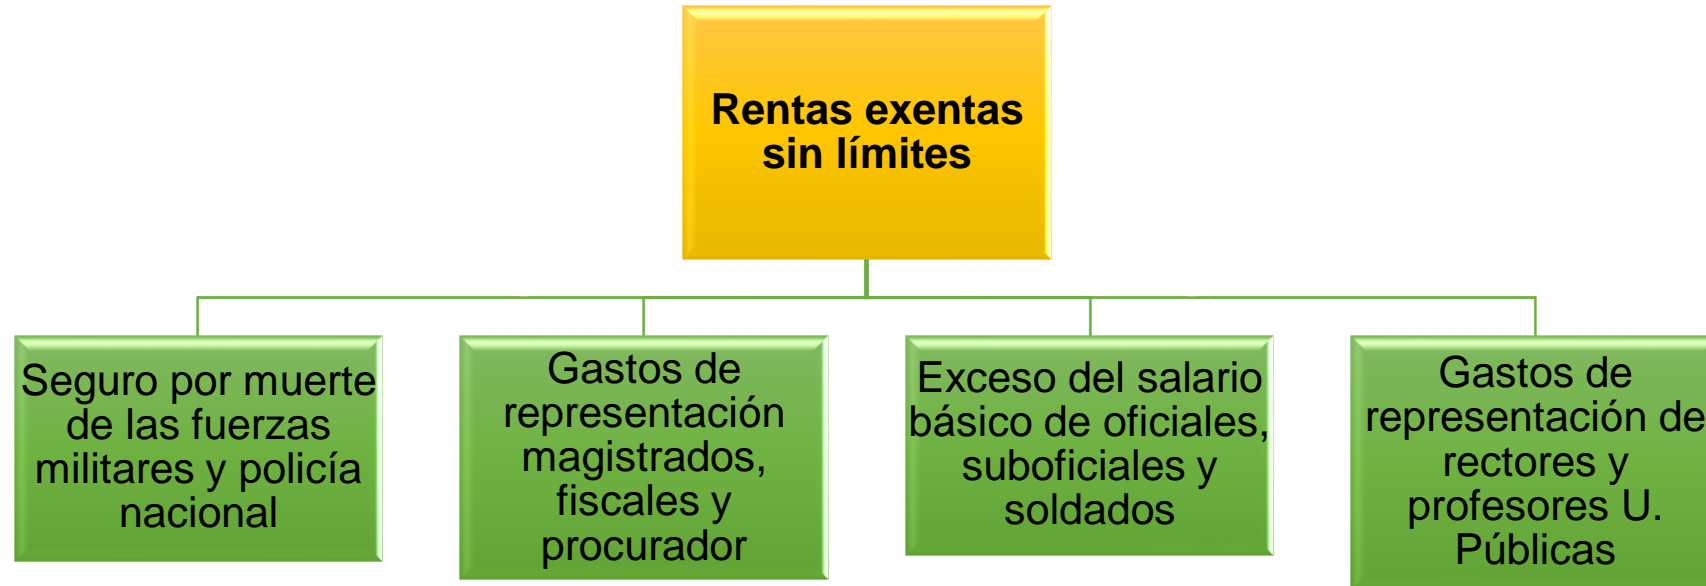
Rentas exentas sin límites

Seguro por muerte de las fuerzas militares y policía nacional

Gastos de representación magistrados, fiscales y procurador

Exceso del salario básico de oficiales, suboficiales y soldados

Gastos de representación de rectores y profesores U. Públicas